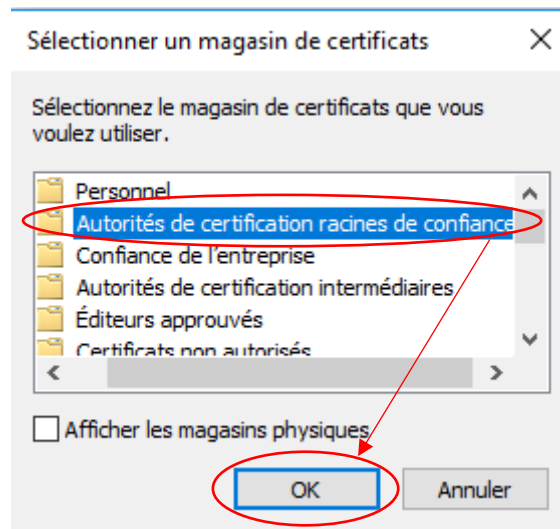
Sélectionner un magasin de certificats

Sélectionnez le magasin de certificats que vous voulez utiliser.

Personnel
Autorités de certification racines de confiance
Confiance de l'entreprise
Autorités de certification intermédiaires
Éditeurs approuvés
Certificats non autorisés

Afficher les magasins physiques

OK
Annuler